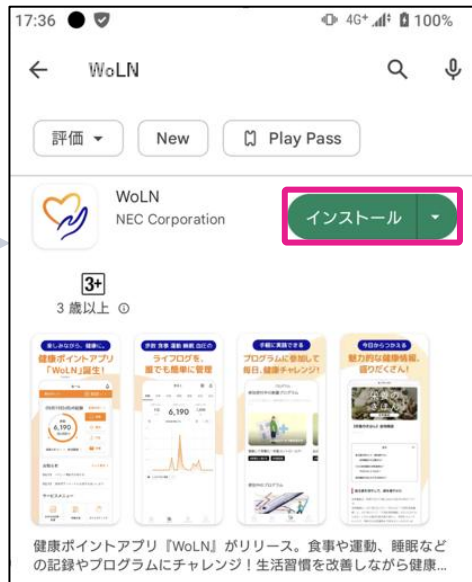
17:36 4G+ 100%

WoLN

評価 New Play Pass

WoLN
NEC Corporation

インストール

3+
3 歳以上

楽しみながら、健康に。
健康ポイントアプリ「WoLN」誕生！

6,190

歩数 食事 運動 睡眠 血圧の
ライフログを、誰でも簡単に管理

6,190

手軽に実践できる
プログラムに参加して毎日、健康チャレンジ！

今日からつかえる
魅力的な健康情報、盛りだくさん！

健康ポイントアプリ『WoLN』がリリース。食事や運動、睡眠などの記録やプログラムにチャレンジ！生活習慣を改善しながら健康...